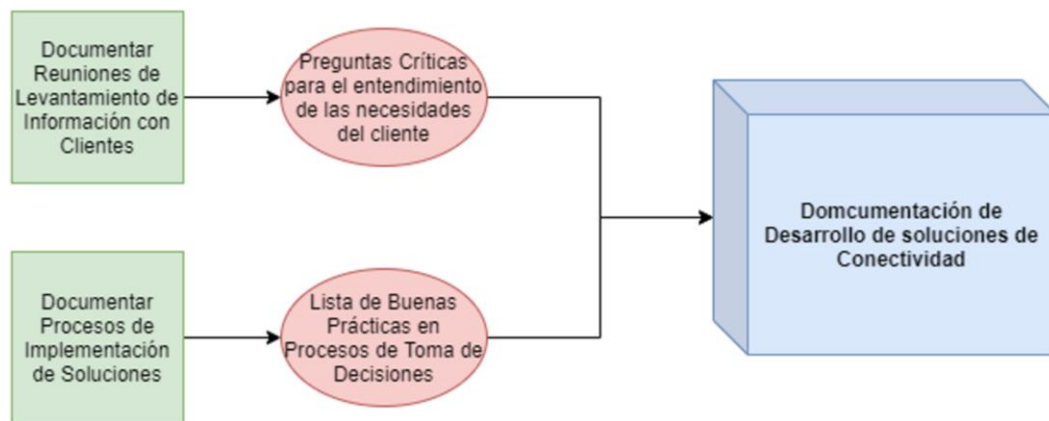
Documentar Reuniones de Levantamiento de Información con Clientes

Preguntas Críticas para el entendimiento de las necesidades del cliente

Documentar Procesos de Implementación de Soluciones

Lista de Buenas Prácticas en Procesos de Toma de Decisiones

Domcumentación de Desarrollo de soluciones de Conectividad